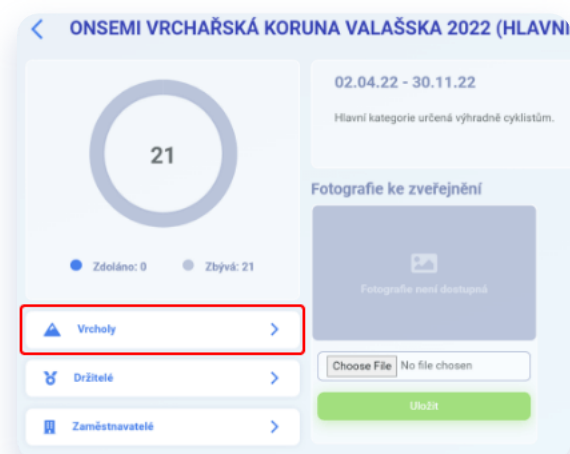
ONSEMI VRCHAŘSKÁ KORUNA VALAŠSKA 2022 (HLAVNÍ

21

Zdoláno: 0
Zbývá: 21

Vrcholy

Držitelé

Zaměstnavatelé

02.04.22 - 30.11.22

Hlavní kategorie určená výhradně cyklistům.

Fotografie ke zveřejnění

Fotografie není dostupná

Choose File
No file chosen

Uložit